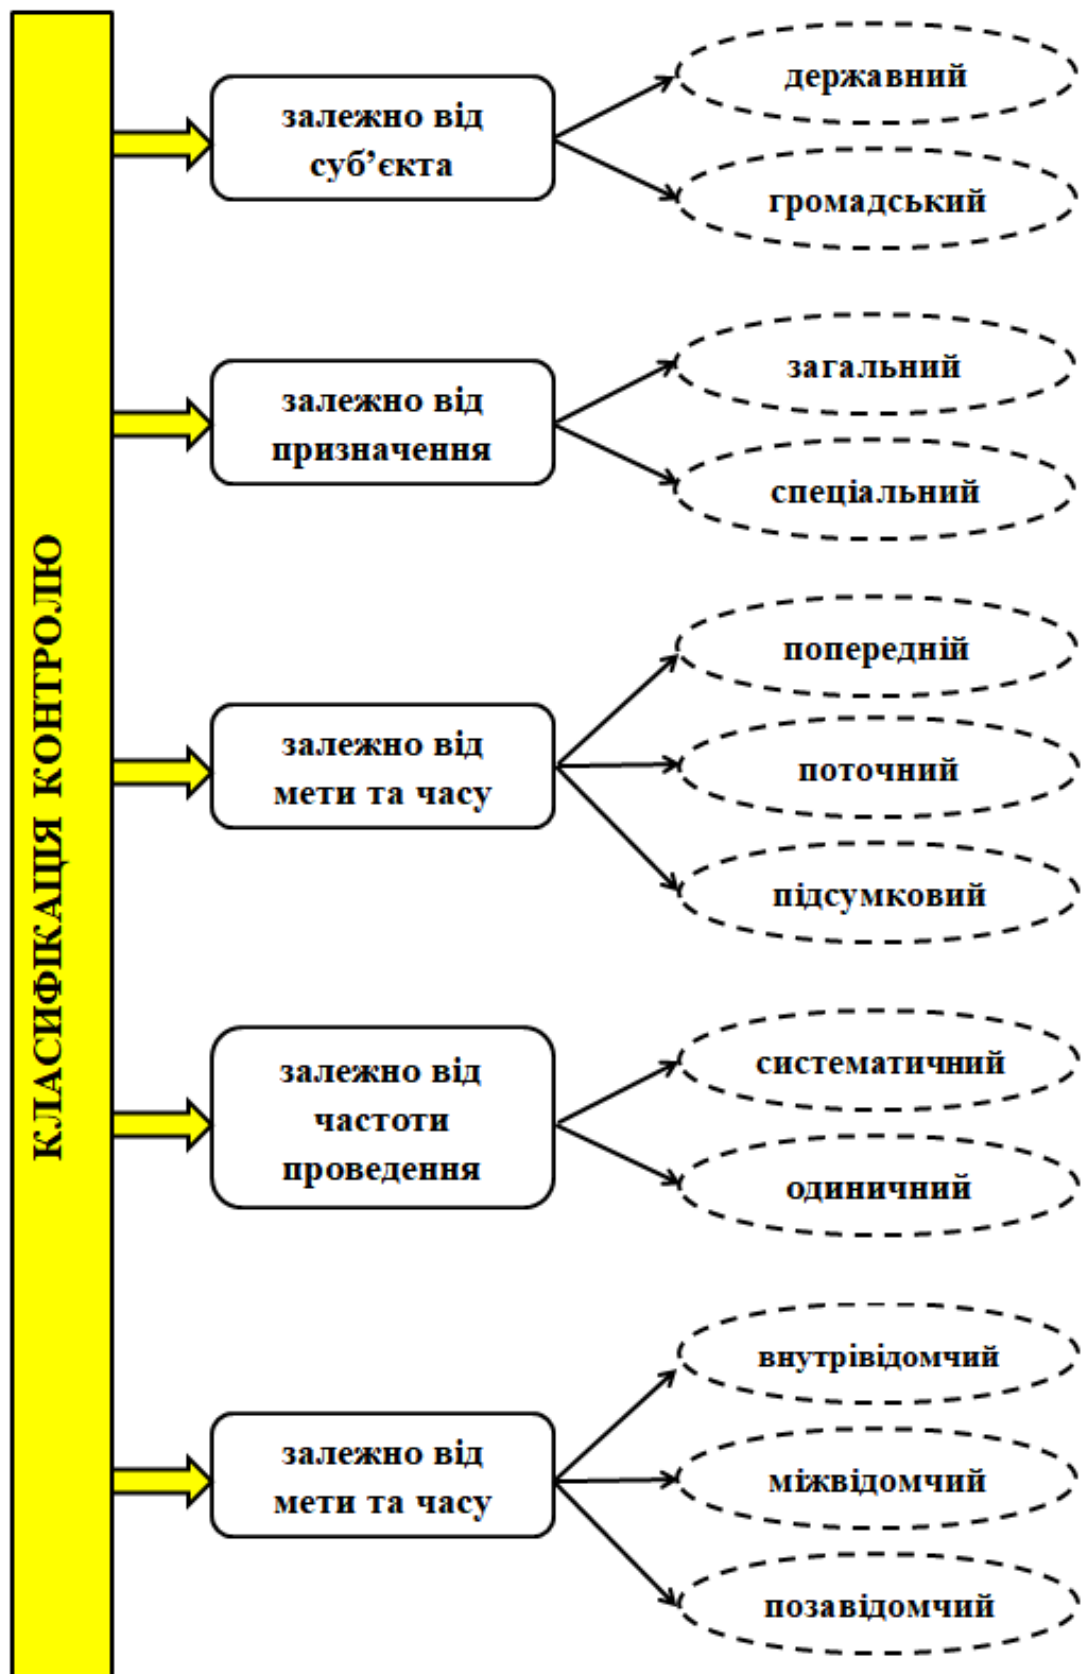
КЛАСИФІКАЦІЯ КОНТРОЛЮ

залежно від суб’єкта

державний

громадський

залежно від призначення

загальний

спеціальний

залежно від мети та часу

попередній

поточний

підсумковий

залежно від частоти проведення

систематичний

одиничний

залежно від мети та часу

внутрівідомчий

міжвідомчий

позавідомчий